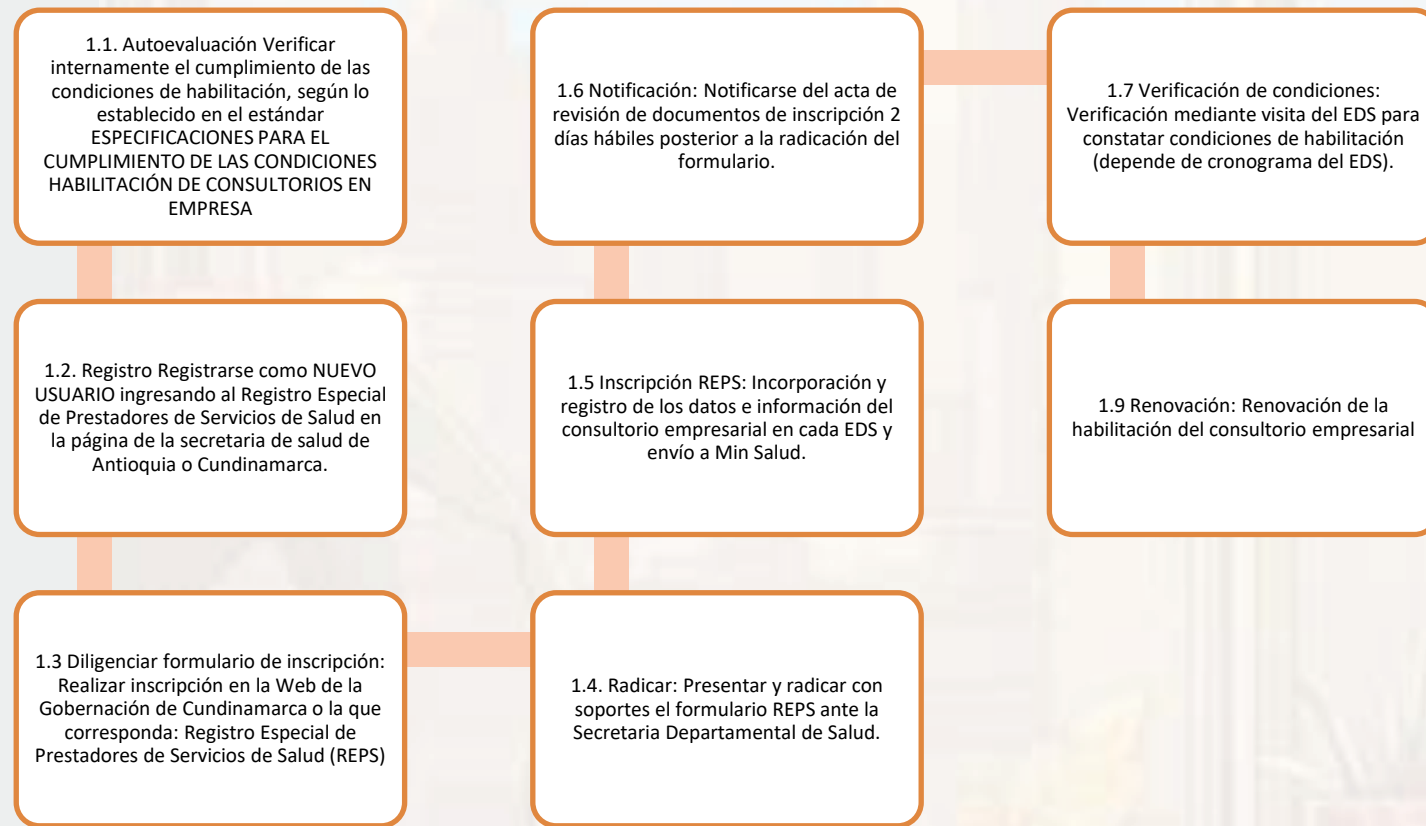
1.1. Autoevaluación Verificar internamente el cumplimiento de las condiciones de habilitación, según lo establecido en el estándar ESPECIFICACIONES PARA EL CUMPLIMIENTO DE LAS CONDICIONES HABILITACIÓN DE CONSULTORIOS EN EMPRESA

1.2. Registro Registrarse como NUEVO USUARIO ingresando al Registro Especial de Prestadores de Servicios de Salud en la página de la secretaria de salud de Antioquia o Cundinamarca.

1.3 Diligenciar formulario de inscripción: Realizar inscripción en la Web de la Gobernación de Cundinamarca o la que corresponda: Registro Especial de Prestadores de Servicios de Salud (REPS)

1.4. Radicar: Presentar y radicar con soportes el formulario REPS ante la Secretaria Departamental de Salud.

1.5 Inscripción REPS: Incorporación y registro de los datos e información del consultorio empresarial en cada EDS y envío a Min Salud.

1.6 Notificación: Notificarse del acta de revisión de documentos de inscripción 2 días hábiles posterior a la radicación del formulario.

1.7 Verificación de condiciones: Verificación mediante visita del EDS para constatar condiciones de habilitación (depende de cronograma del EDS).

1.9 Renovación: Renovación de la habilitación del consultorio empresarial